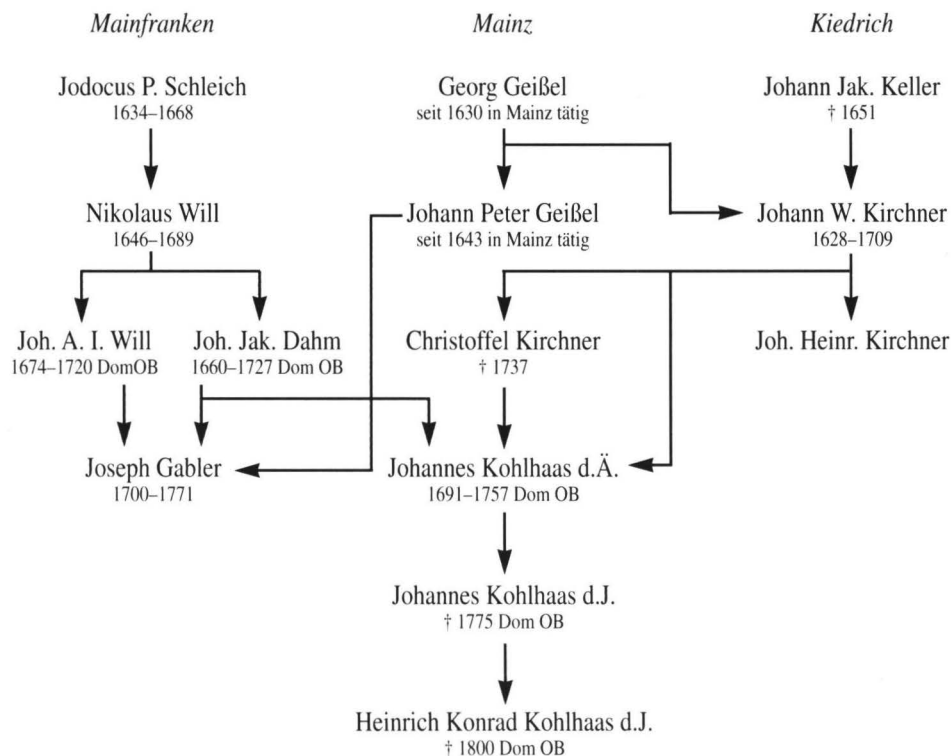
Mainfranken

Mainz

Kiedrich

Jodocus P. Schleich
1634–1668

Georg Geißel
seit 1630 in Mainz tätig

Johann Jak. Keller
† 1651

Nikolaus Will
1646–1689

Johann Peter Geißel
seit 1643 in Mainz tätig

Johann W. Kirchner
1628–1709

Joh. A. I. Will
1674–1720 DomOB

Joh. Jak. Dahm
1660–1727 Dom OB

Christoffel Kirchner
† 1737

Joh. Heinr. Kirchner

Joseph Gabler
1700–1771

Johannes Kohlhaas d.Ä.
1691–1757 Dom OB

Johannes Kohlhaas d.J.
† 1775 Dom OB

Heinrich Konrad Kohlhaas d.J.
† 1800 Dom OB